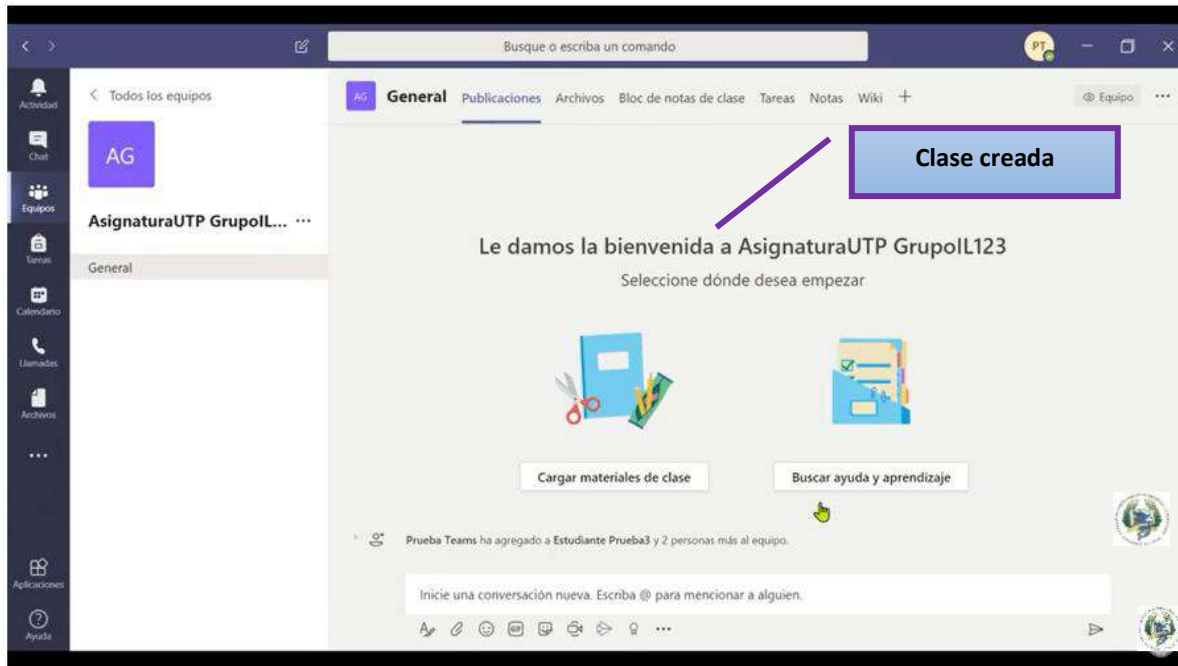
Busque o escriba un comando

PT

Actividad

Chat

Equipos

Tareas

Calendario

Llamadas

Archivos

...

Aplicaciones

Ayuda

< Todos los equipos

AG

AsignaturaUTP GrupoIL... ···

General

AG General Publicaciones Archivos Bloc de notas de clase Tareas Notas Wiki +

Equipo ···

Clase creada

Le damos la bienvenida a AsignaturaUTP GrupoIL123

Seleccione dónde desea empezar

Cargar materiales de clase

Buscar ayuda y aprendizaje

Prueba Teams ha agregado a Estudiante Prueba3 y 2 personas más al equipo.

Inicie una conversación nueva. Escriba @ para mencionar a alguien.